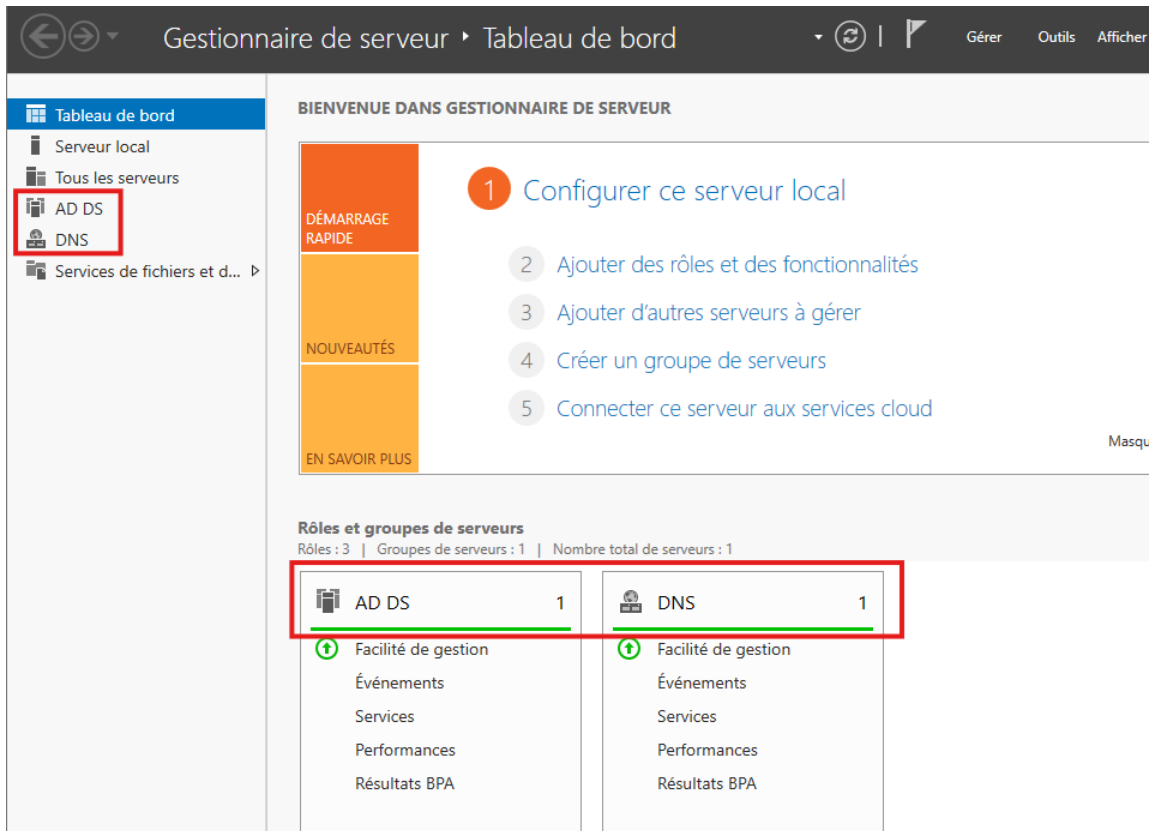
Gestionnaire de serveur ‣ Tableau de bord

Gérer Outils Afficher

Tableau de bord
Serveur local
Tous les serveurs
AD DS
DNS
Services de fichiers et d...

BIENVENUE DANS GESTIONNAIRE DE SERVEUR

DÉMARRAGE RAPIDE

NOUVEAUTÉS

EN SAVOIR PLUS

1 Configurer ce serveur local

2 Ajouter des rôles et des fonctionnalités

3 Ajouter d'autres serveurs à gérer

4 Créer un groupe de serveurs

5 Connecter ce serveur aux services cloud

Masqu

Rôles et groupes de serveurs
Rôles : 3 | Groupes de serveurs : 1 | Nombre total de serveurs : 1

AD DS 1
Facilité de gestion
Événements
Services
Performances
Résultats BPA

DNS 1
Facilité de gestion
Événements
Services
Performances
Résultats BPA